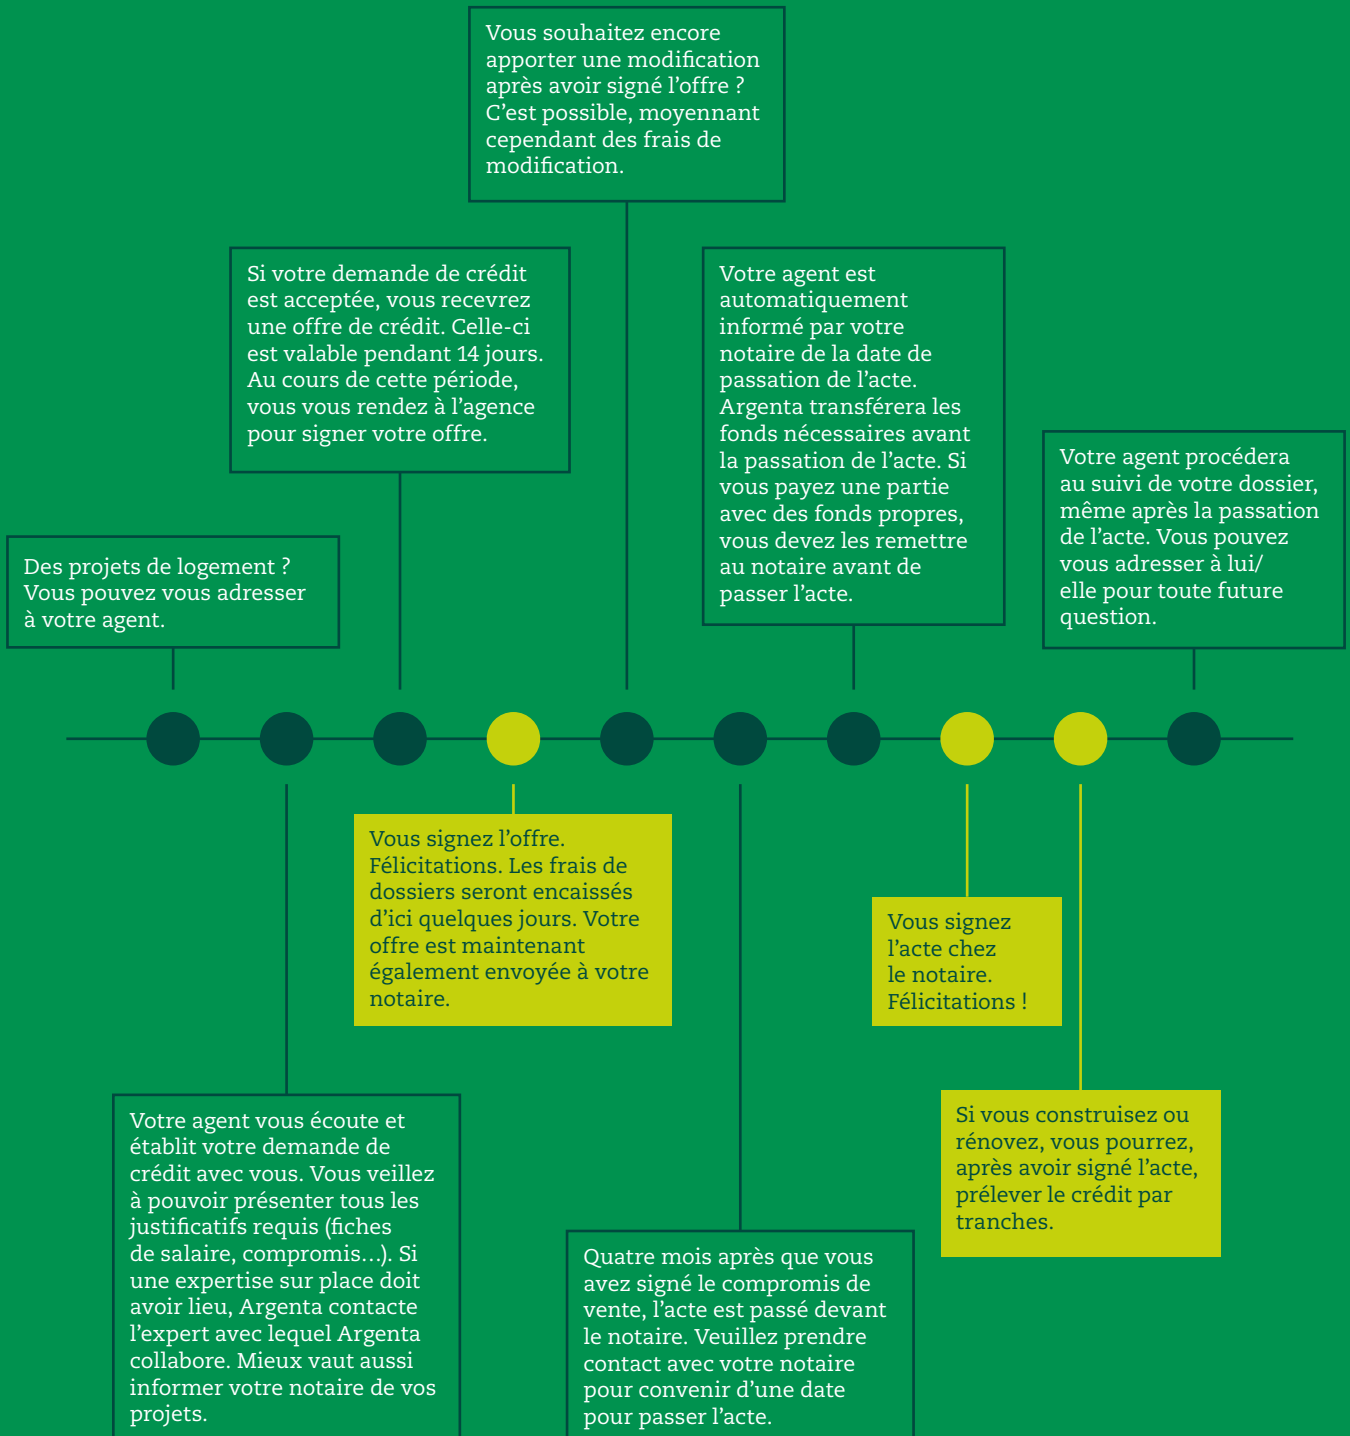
Vous souhaitez encore apporter une modification après avoir signé l'offre ? C'est possible, moyennant cependant des frais de modification.

Si votre demande de crédit est acceptée, vous recevrez une offre de crédit. Celle-ci est valable pendant 14 jours. Au cours de cette période, vous vous rendez à l'agence pour signer votre offre.

Votre agent est automatiquement informé par votre notaire de la date de passation de l'acte. Argenta transférera les fonds nécessaires avant la passation de l'acte. Si vous payez une partie avec des fonds propres, vous devez les remettre au notaire avant de passer l'acte.

Votre agent procédera au suivi de votre dossier, même après la passation de l'acte. Vous pouvez vous adresser à lui/elle pour toute future question.

Des projets de logement ? Vous pouvez vous adresser à votre agent.

Vous signez l'offre. Félicitations. Les frais de dossiers seront encaissés d'ici quelques jours. Votre offre est maintenant également envoyée à votre notaire.

Vous signez l'acte chez le notaire. Félicitations !

Si vous construisez ou rénovez, vous pourrez, après avoir signé l'acte, prélever le crédit par tranches.

Votre agent vous écoute et établit votre demande de crédit avec vous. Vous veillez à pouvoir présenter tous les justificatifs requis (fiches de salaire, compromis...). Si une expertise sur place doit avoir lieu, Argenta contacte l'expert avec lequel Argenta collabore. Mieux vaut aussi informer votre notaire de vos projets.

Quatre mois après que vous avez signé le compromis de vente, l'acte est passé devant le notaire. Veuillez prendre contact avec votre notaire pour convenir d'une date pour passer l'acte.